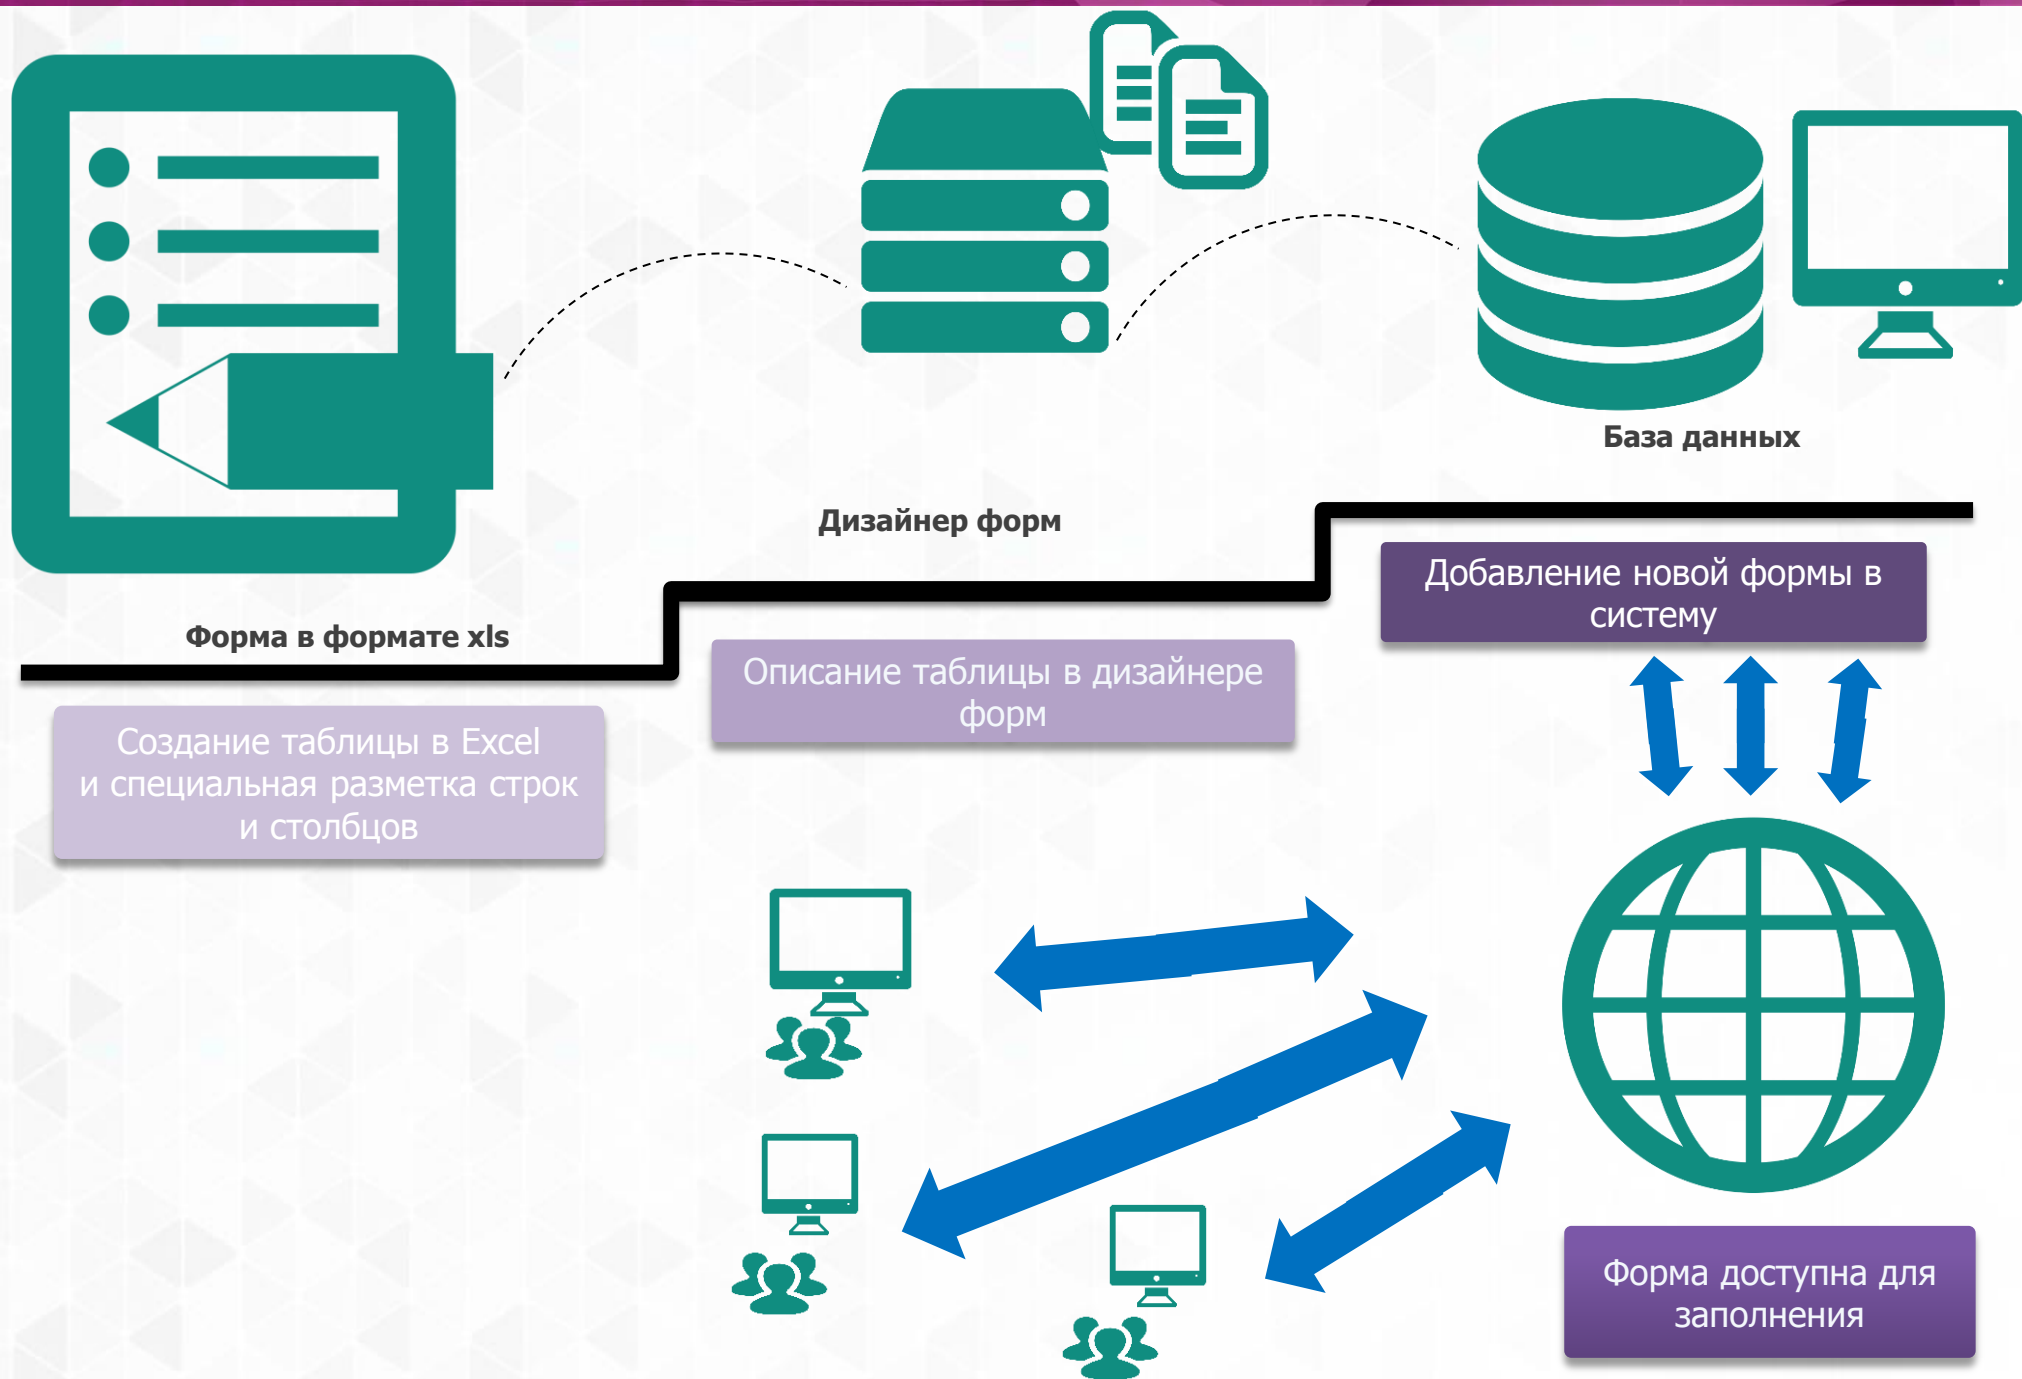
База данных

Дизайнер форм

Добавление новой формы в систему

Форма в формате xls

Описание таблицы в дизайнере форм

Создание таблицы в Excel и специальная разметка строк и столбцов

Форма доступна для заполнения